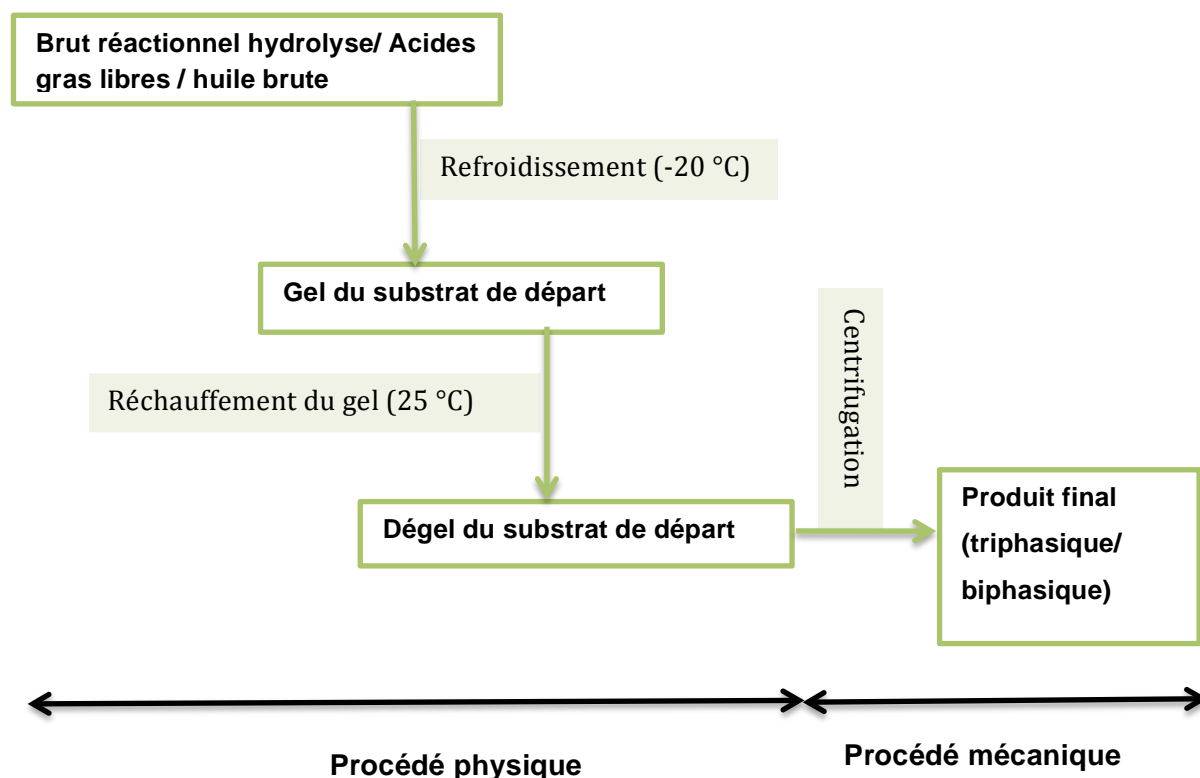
Brut réactionnel hydrolyse/ Acides gras libres / huile brute

Refroidissement (-20 °C)

Gel du substrat de départ

Réchauffement du gel (25 °C)

Centrifugation

Dégel du substrat de départ

Produit final (triphasique/ biphasique)

Procédé physique

Procédé mécanique